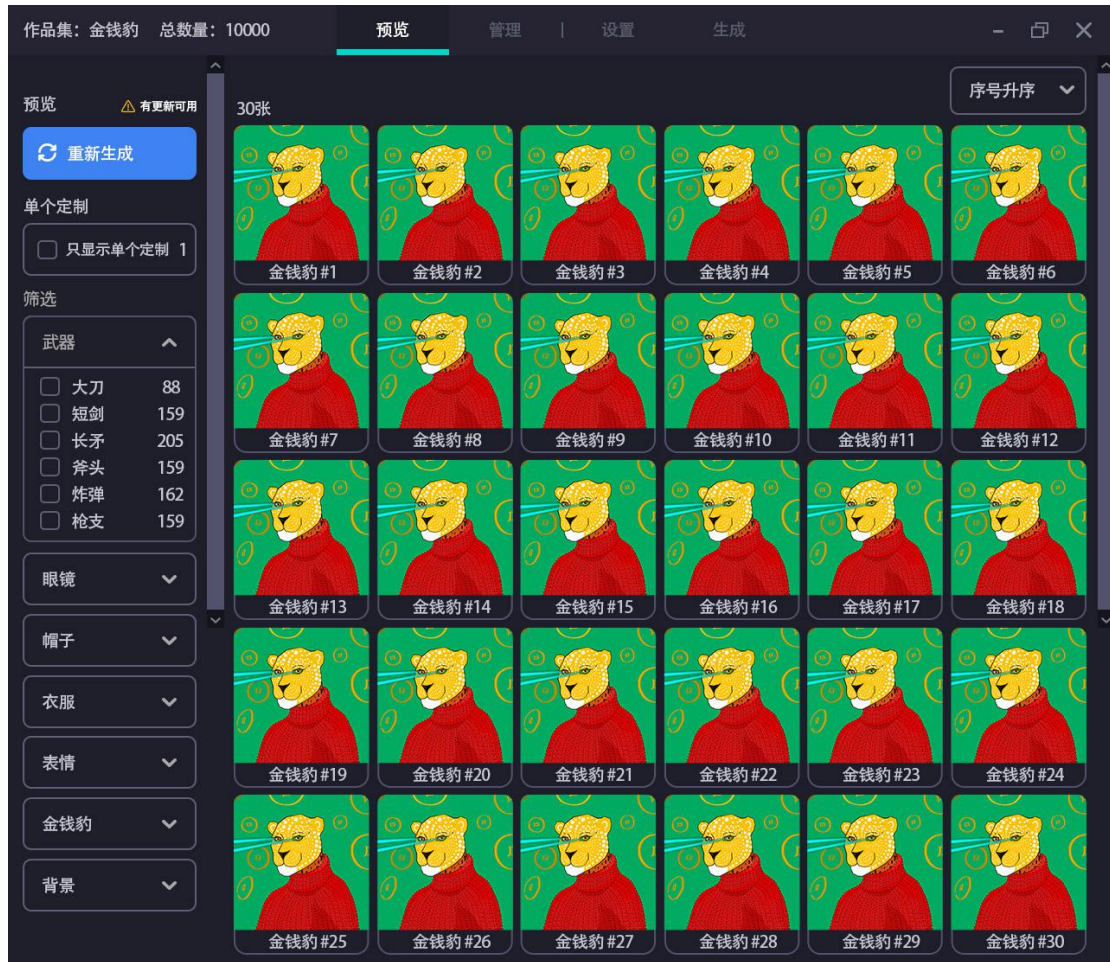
作品集: 金钱豹 总数量: 10000

预览 管理 | 设置 生成

预览 ⚠ 有更新可用

重新生成

单个定制

只显示单个定制 1

筛选

武器

大刀 88
短剑 159
长矛 205
斧头 159
炸弹 162
枪支 159

眼镜

帽子

衣服

表情

金钱豹

背景

序号升序

30张

金钱豹 #1
金钱豹 #2
金钱豹 #3
金钱豹 #4
金钱豹 #5
金钱豹 #6
金钱豹 #7
金钱豹 #8
金钱豹 #9
金钱豹 #10
金钱豹 #11
金钱豹 #12
金钱豹 #13
金钱豹 #14
金钱豹 #15
金钱豹 #16
金钱豹 #17
金钱豹 #18
金钱豹 #19
金钱豹 #20
金钱豹 #21
金钱豹 #22
金钱豹 #23
金钱豹 #24
金钱豹 #25
金钱豹 #26
金钱豹 #27
金钱豹 #28
金钱豹 #29
金钱豹 #30